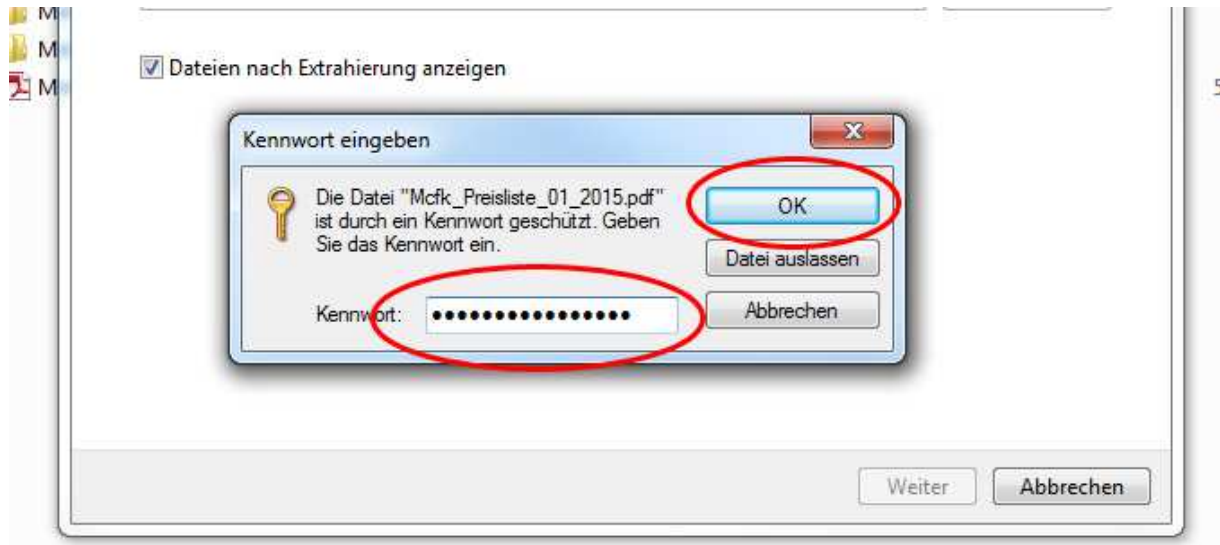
M
M
M

Dateien nach Extrahierung anzeigen

Kennwort eingeben

Die Datei "Mcfk_Preisliste_01_2015.pdf" ist durch ein Kennwort geschützt. Geben Sie das Kennwort ein.

OK

Datei auslassen

Kennwort: ●●●●●●●●●●●●●●●●

Abbrechen

Weiter

Abbrechen